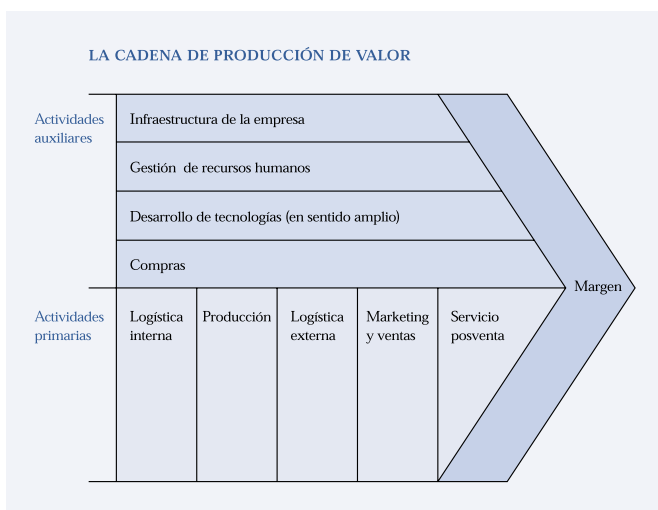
LA CADENA DE PRODUCCIÓN DE VALOR

Actividades auxiliares

Infraestructura de la empresa

Gestión de recursos humanos

Desarrollo de tecnologías (en sentido amplio)

Compras

Margen

Actividades primarias

Logística interna

Producción

Logística externa

Marketing y ventas

Servicio posventa